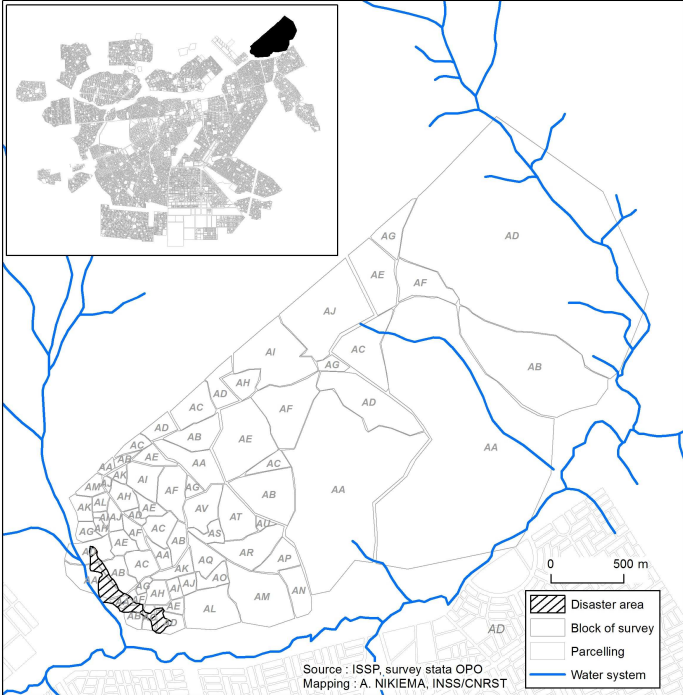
AG
AD
AE
AF
AJ
AC
AB
AI
AG
AH
AD
AC
AF
AD
AB
AE
AC
AD
AC
AE
AB
AA
AA
AE
AI
AG
AF
AA
AH
AB
AM
AK
AJ
AD
AT
AU
AK
AV
AC
AB
AG
AA
AS
AE
AR
AB
AC
AP
AK
AQ
AB
AG
AM
AH
AN
AE
AL
AD
0
500 m
Disaster area
Block of survey
Parcelling
Water system
Source : ISSP, survey stata OPO
Mapping : A. NIKIEMA, INSS/CNRST